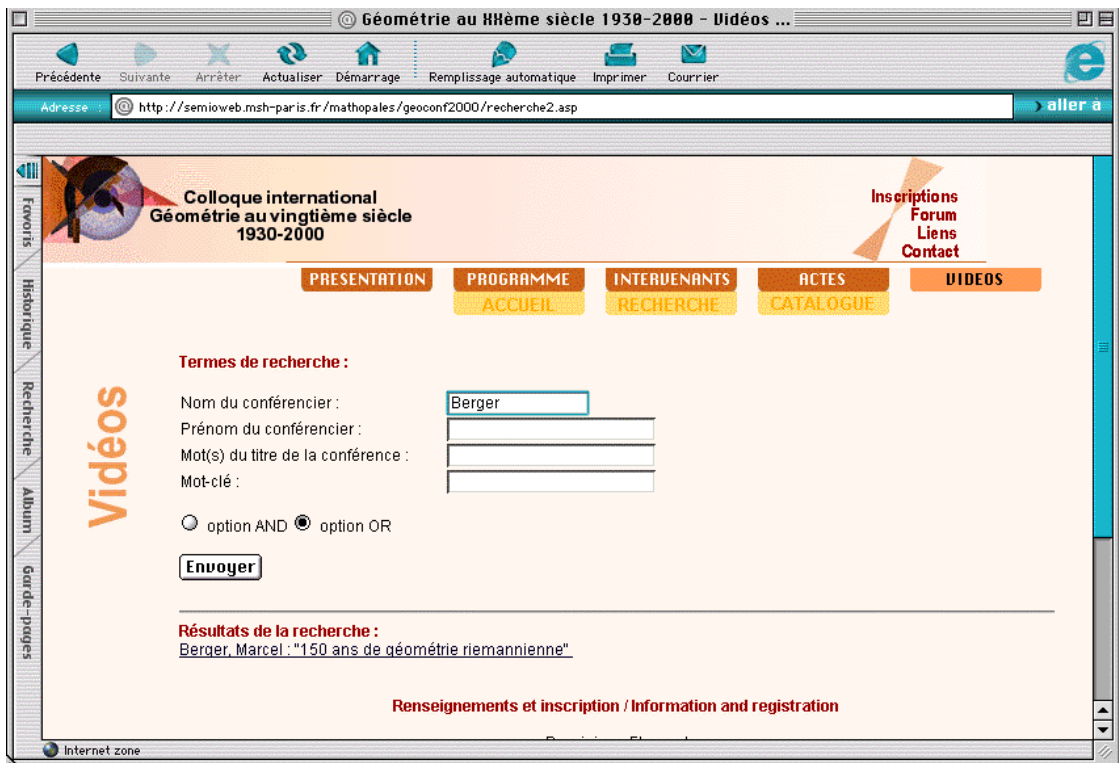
Géométrie au XXème siècle 1930-2000 - Vidéos ...

Précédente Suivante Arrêter Actualiser Démarrage Remplissage automatique Imprimer Courrier

Adresse http://semioweb.msh-paris.fr/mathopales/geoconf2000/recherche2.asp

aller à

Favoris Historique Recherche Album Garde-pages

Colloque international
Géométrie au vingtième siècle
1930-2000

Inscriptions
Forum
Liens
Contact

PRESENTATION PROGRAMME INTERVENANTS ACTES VIDEOS

ACCUEIL RECHERCHE CATALOGUE

Vidéos

Termes de recherche :

Nom du conférencier : Berger

Prénom du conférencier :

Mot(s) du titre de la conférence :

Mot-clé :

option AND option OR

Envoyer

Résultats de la recherche :

Berger, Marcel : "150 ans de géométrie riemannienne"

Renseignements et inscription / Information and registration

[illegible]

Internet zone